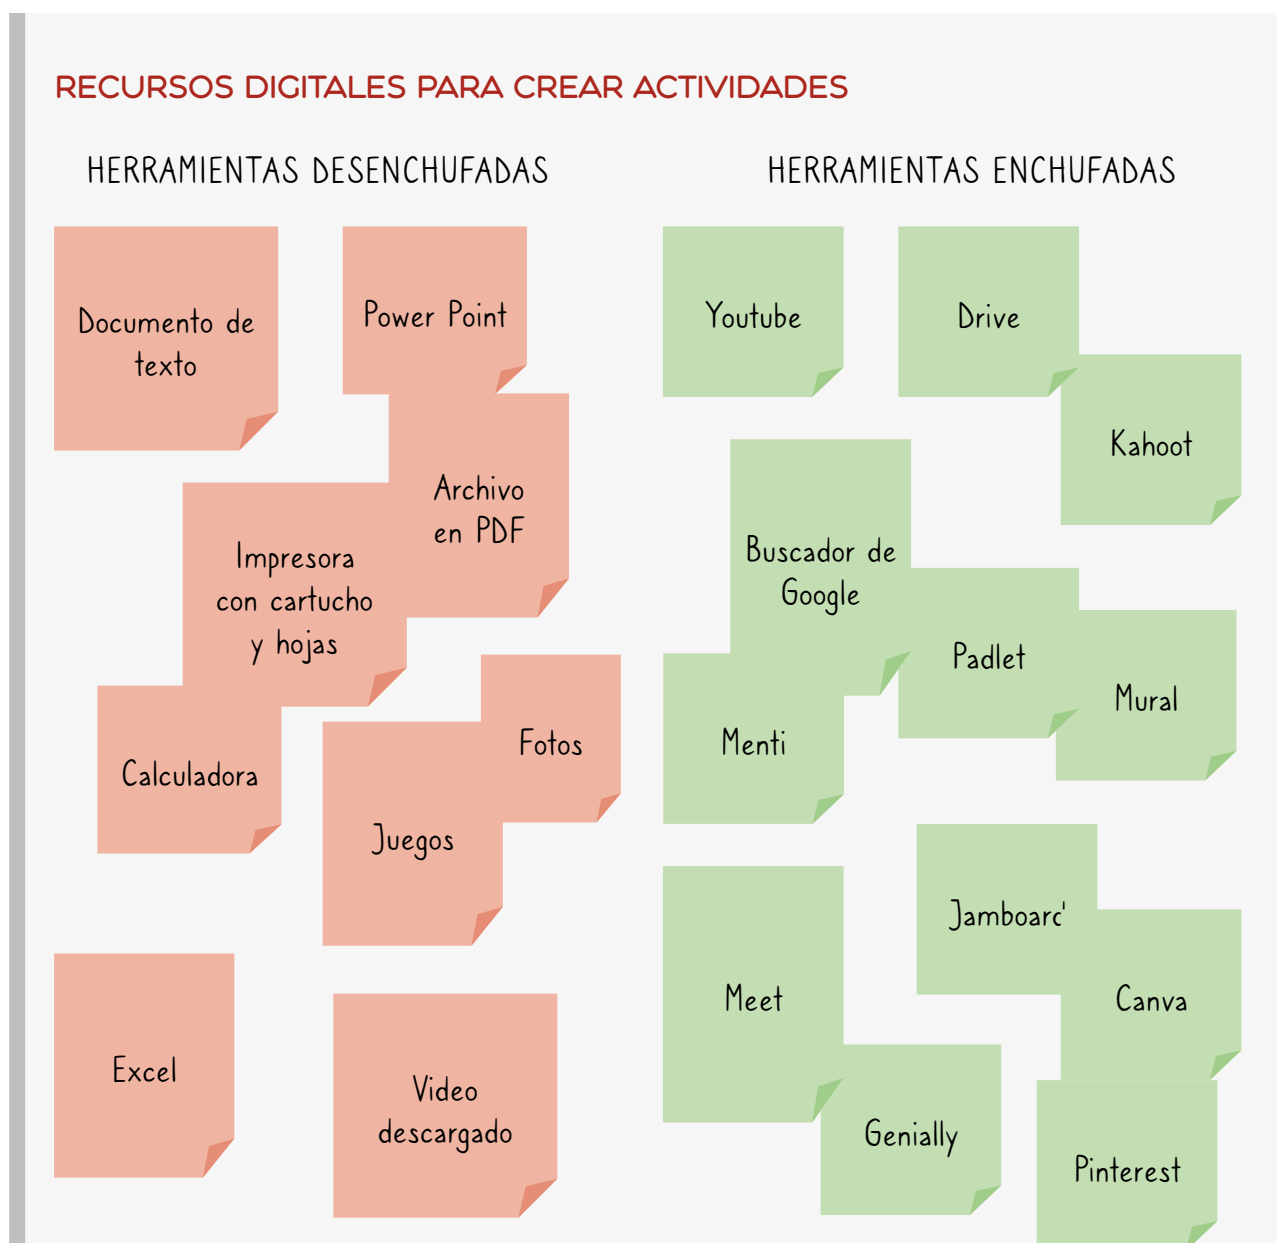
RECURSOS DIGITALES PARA CREAR ACTIVIDADES

HERRAMIENTAS DESENCHUFADAS

Documento de texto

Power Point

Archivo en PDF

Impresora con cartucho y hojas

Calculadora

Fotos

Juegos

Excel

Video descargado

HERRAMIENTAS ENCHUFADAS

Youtube

Drive

Kahoot

Buscador de Google

Padlet

Mural

Menti

Jamboard

Meet

Canva

Genially

Pinterest